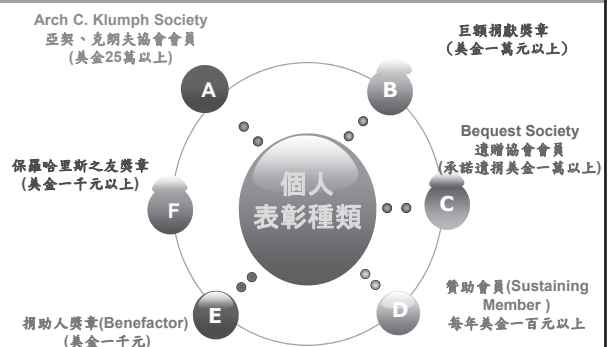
Arch C. Klumph Society
亞契、克朗夫協會會員
(美金25萬以上)

A

巨額捐獻獎章
(美金一萬元以上)

B

Bequest Society
遺贈協會會員
(承諾遺捐美金一萬以上)

C

保羅哈里斯之友獎章
(美金一千元以上)

F

個人
表彰種類

贊助會員(Sustaining Member )
每年美金一百元以上

D

捐助人獎章(Benefactor)
(美金一千元)

E